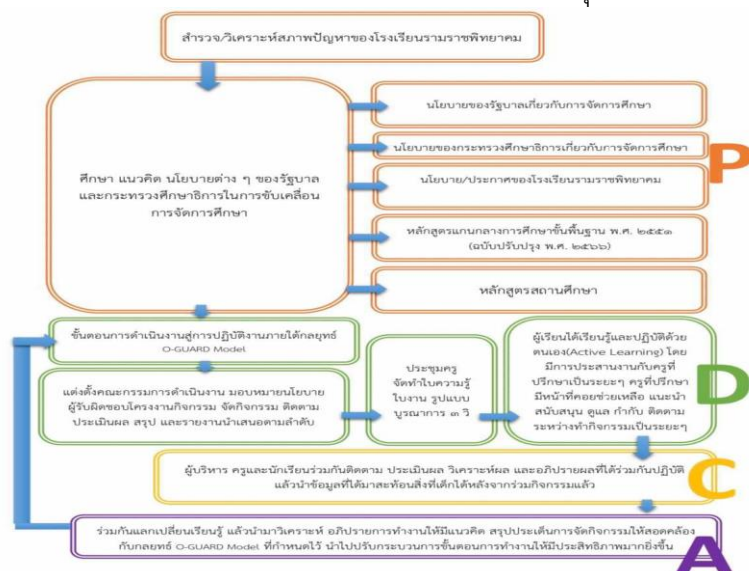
สำรวจ/วิเคราะห์สภาพปัญหาของโรงเรียนรามราชพิทยาคม

ศึกษา แนวคิด นโยบายต่าง ๆ ของรัฐบาล และกระทรวงศึกษาธิการในการขับเคลื่อนการจัดการศึกษา

นโยบายของรัฐบาลเกี่ยวกับการจัดการศึกษา

นโยบายของกระทรวงศึกษาธิการเกี่ยวกับการจัดการศึกษา

นโยบาย/ประกาศของโรงเรียนรามราชพิทยาคม

หลักสูตรแกนกลางการศึกษาขั้นพื้นฐาน พ.ศ. ๒๕๕๑ (ฉบับปรับปรุง พ.ศ. ๒๕๖๐)

หลักสูตรสถานศึกษา

P

ขั้นตอนการดำเนินงานสู่การปฏิบัติงานภายใต้กลยุทธ์ O-GUARD Model

แต่งตั้งคณะกรรมการดำเนินงาน มอบหมายนโยบาย ผู้รับผิดชอบโครงงานกิจกรรม จัดกิจกรรม ติดตาม ประเมินผล สรุป และรายงานนำเสนอตามลำดับ

ประชุมครู จัดทำใบความรู้ ใบงาน รูปแบบ บูรณาการ ๓ วิ

ผู้เรียนได้เรียนรู้และปฏิบัติด้วยตนเอง(Active Learning) โดยมีการประสานงานกับครูที่ปรึกษาเป็นระยะๆ ครูที่ปรึกษามีหน้าที่คอยช่วยเหลือ แนะนำ สนับสนุน ดูแล กำกับ ติดตาม ระหว่างทำกิจกรรมเป็นระยะๆ

D

ผู้บริหาร ครูและนักเรียนร่วมกันติดตาม ประเมินผล วิเคราะห์ผล และอภิปรายผลที่ได้ร่วมกันปฏิบัติ แล้วนำข้อมูลที่ได้มาสะท้อนสิ่งที่เด็กได้หลังจากร่วมกิจกรรมแล้ว

C

ร่วมกันแลกเปลี่ยนเรียนรู้ แล้วนำมาวิเคราะห์ อภิปรายการทำงานให้มีแนวคิด สรุปประเด็นการจัดกิจกรรมให้สอดคล้องกับกลยุทธ์ O-GUARD Model ที่กำหนดไว้ นำไปปรับกระบวนการขั้นตอนการทำงานให้มีประสิทธิภาพมากยิ่งขึ้น

A